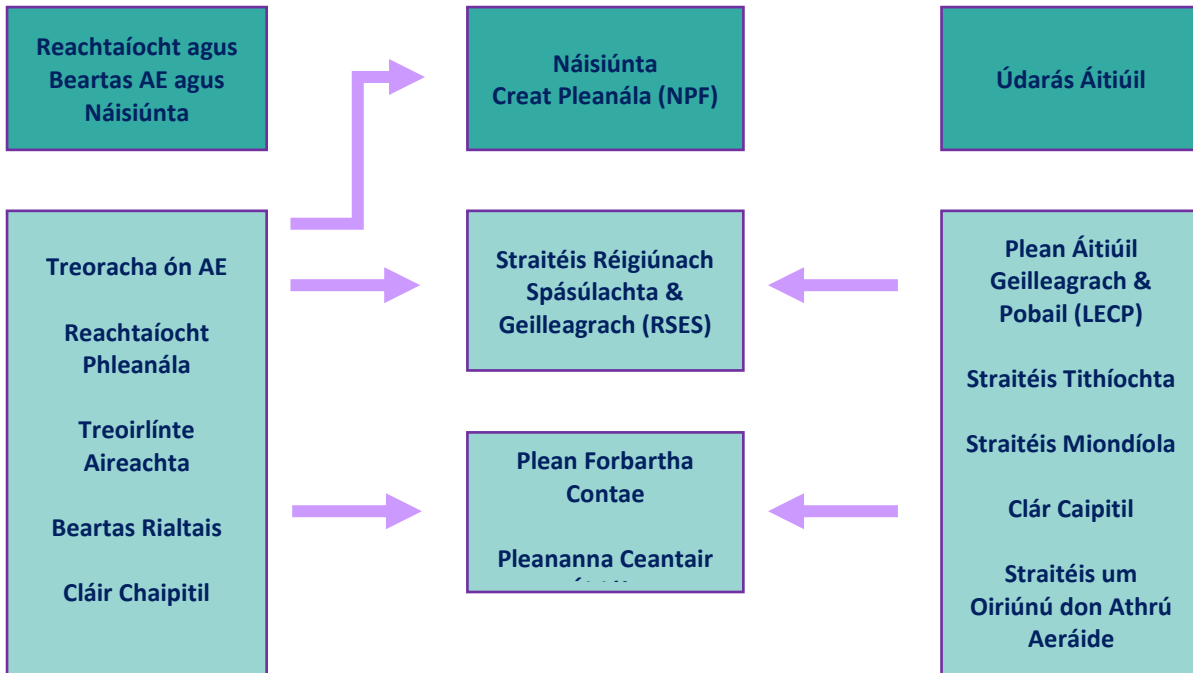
Reachtaíocht agus Beartas AE agus Náisiúnta

Náisiúnta Creat Pleanála (NPF)

Údarás Áitiúil

Treoracha ón AE

Reachtaíocht Phleanála

Treoirlínte Aireachta

Beartas Rialtais

Cláir Chaipitil

Straitéis Réigiúnach Spásúlachta & Geilleagrach (RSES)

Plean Forbartha Contae

Pleananna Ceantair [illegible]

Plean Áitiúil Geilleagrach & Pobail (LECP)

Straitéis Tithíochta

Straitéis Miondíola

Clár Caipitil

Straitéis um Oiriúnú don Athrú Aeráide